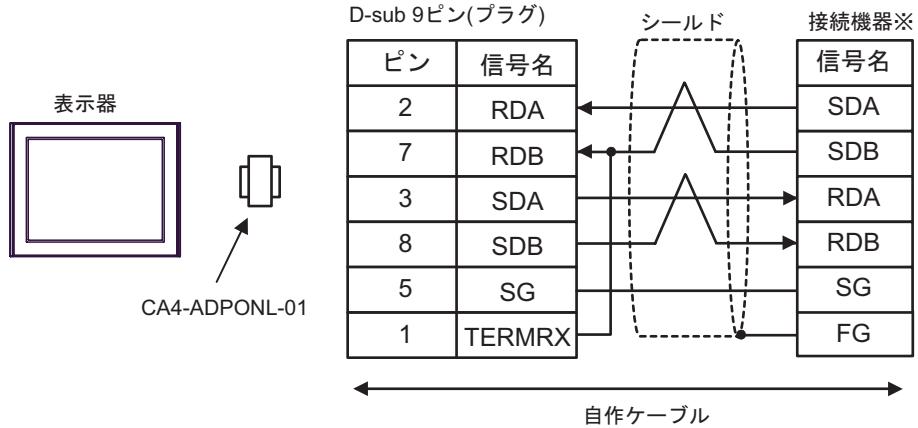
D-sub 9ピン(プラグ)

シールド

接続機器※

表示器

CA4-ADPONL-01

| ピン | 信号名 |
|---|---|
| 2 | RDA |
| 7 | RDB |
| 3 | SDA |
| 8 | SDB |
| 5 | SG |
| 1 | TERMRX |

| 信号名 |
|---|
| SDA |
| SDB |
| RDA |
| RDB |
| SG |
| FG |

自作ケーブル